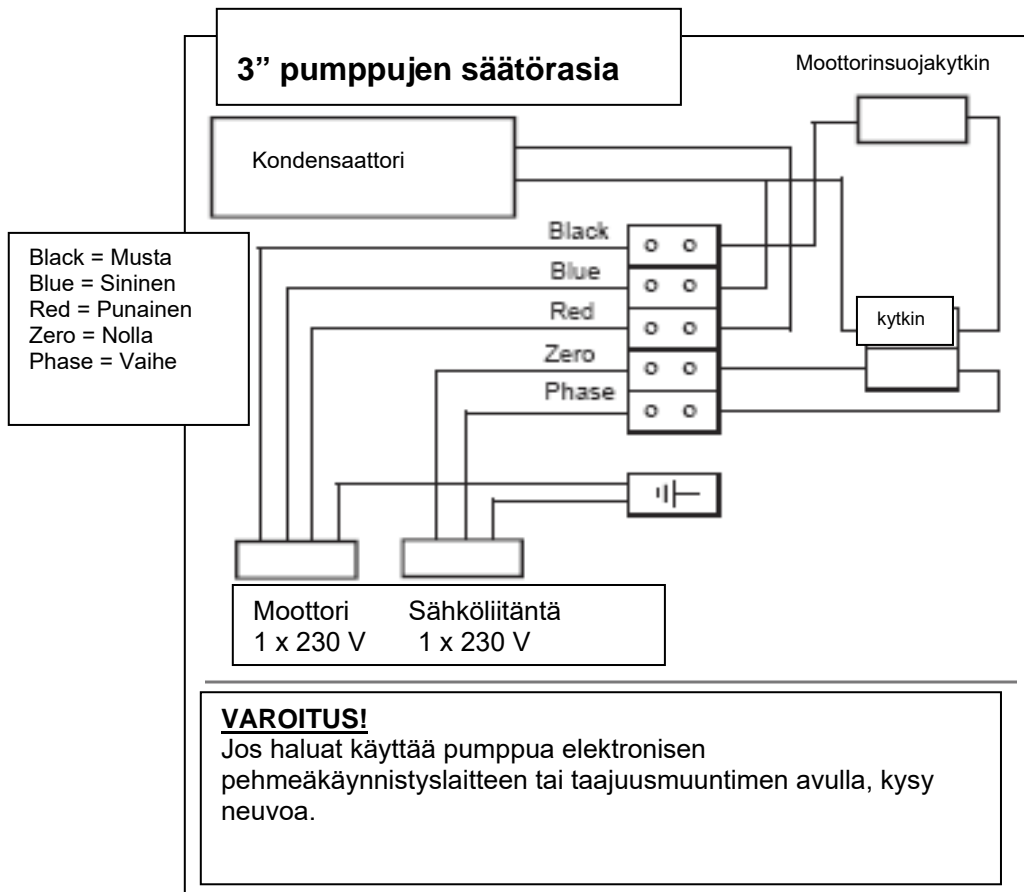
3” pumppujen säätörasia

Moottorinsuojakytkin

Kondensaattori

Black = Musta
Blue = Sininen
Red = Punainen
Zero = Nolla
Phase = Vaihe

Black
Blue
Red
Zero
Phase

kytkin

Moottori 1 x 230 V
Sähköliitäntä 1 x 230 V

**VAROITUS!**
Jos haluat käyttää pumppua elektronisen pehmeäkäynnistyslaitteen tai taajuusmuuntimen avulla, kysy neuvoa.